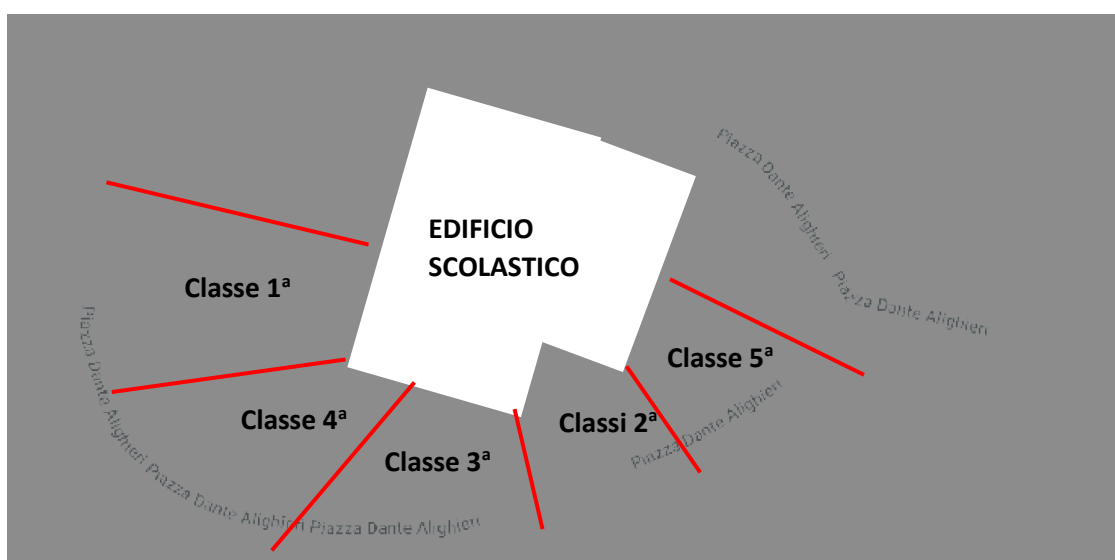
Piazza Dante Alighieri Piazza Dante Alighieri

EDIFICIO
SCOLASTICO

Classe 1ª

Piazza Dante Alighieri Piazza Dante Alighieri Piazza Dante Alighieri

Classe 5ª

Classe 4ª

Classe 3ª

Classi 2ª

Piazza Dante Alighieri